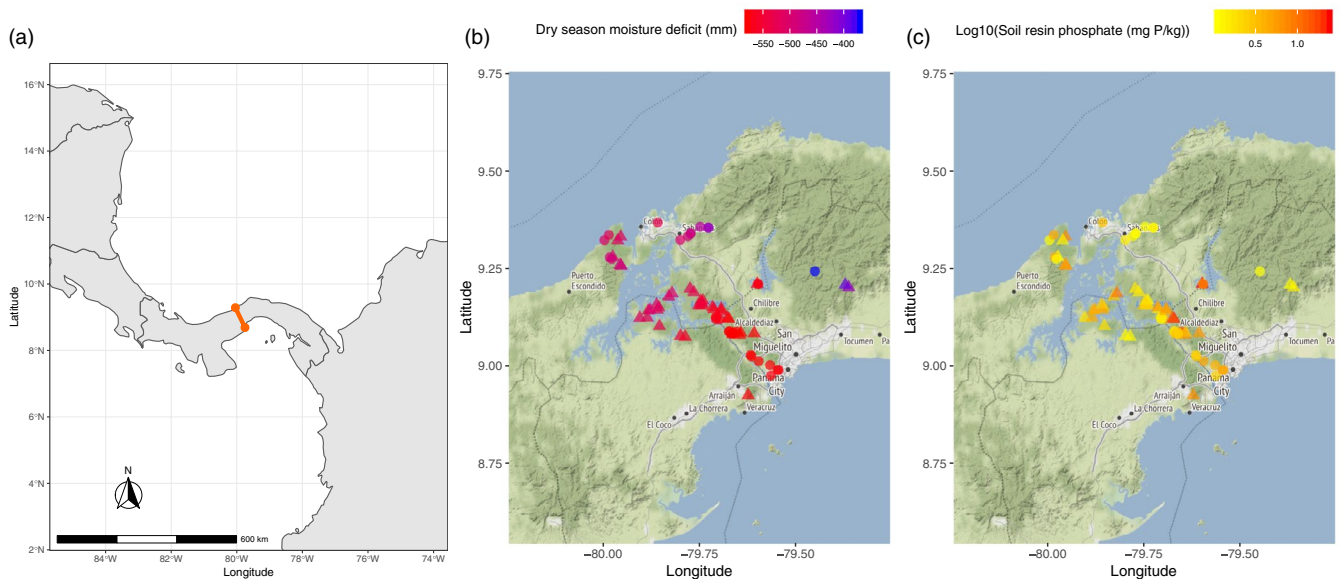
(a)

16°N
14°N
12°N
10°N
8°N
6°N
4°N
2°N

Latitude

N

600 km

84°W 82°W 80°W 78°W 76°W 74°W

Longitude

(b)

Dry season moisture deficit (mm)

−550 −500 −450 −400

9.75
9.50
9.25
9.00
8.75

Latitude

Colón
Sabanitas
Puerto Escondido
Chilibre
Alcaldedíaz
San Miguelito
Tocumen
Panamá City
Arraiján
La Chorrera
Veracruz
El Coco

−80.00 −79.75 −79.50

Longitude

(c)

Log10(Soil resin phosphate (mg P/kg))

0.5 1.0

9.75
9.50
9.25
9.00
8.75

Latitude

Colón
Sabanitas
Puerto Escondido
Chilibre
Alcaldedíaz
San Miguelito
Tocumen
Panamá City
Arraiján
La Chorrera
Veracruz
El Coco

−80.00 −79.75 −79.50

Longitude